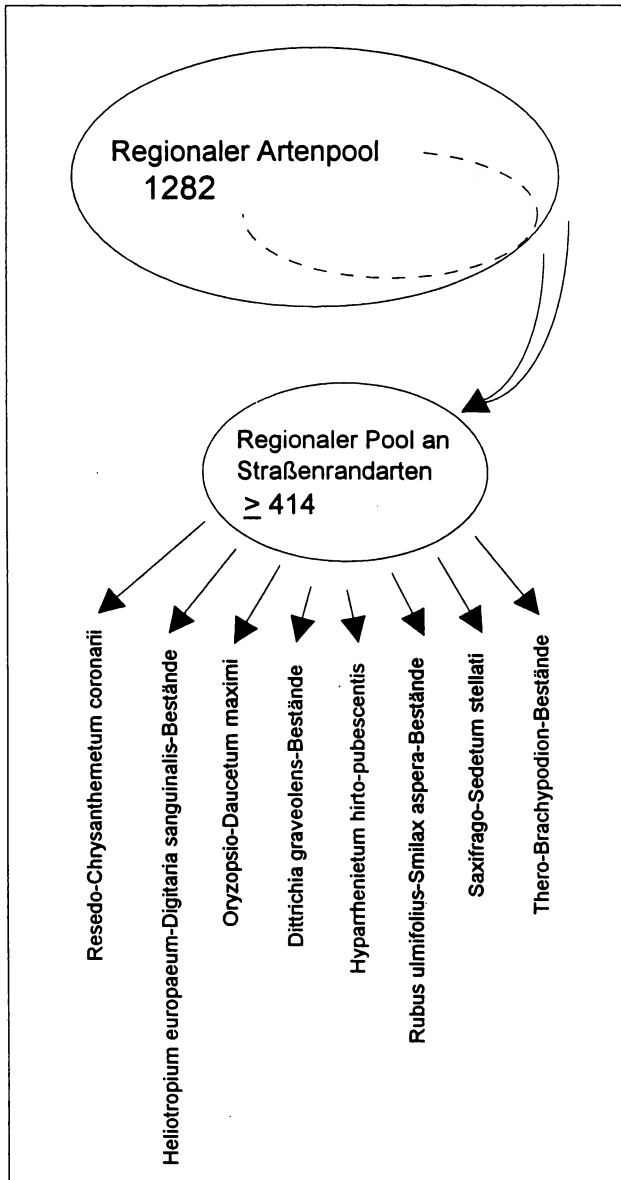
Regionaler Artenpool
1282

Regionaler Pool an Straßenrandarten
$\geq$ 414

Resedo-Chrysanthemetum coronarii

Heliotropium europaeum-Digitaria sanguinalis-Bestände

Oryzopsio-Daucetum maximi

Dittrichia graveolens-Bestände

Hyparrhenietum hirto-pubescentis

Rubus ulmifolius-Smilax aspera-Bestände

Saxifrago-Sedetum stellati

Thero-Brachypodion-Bestände